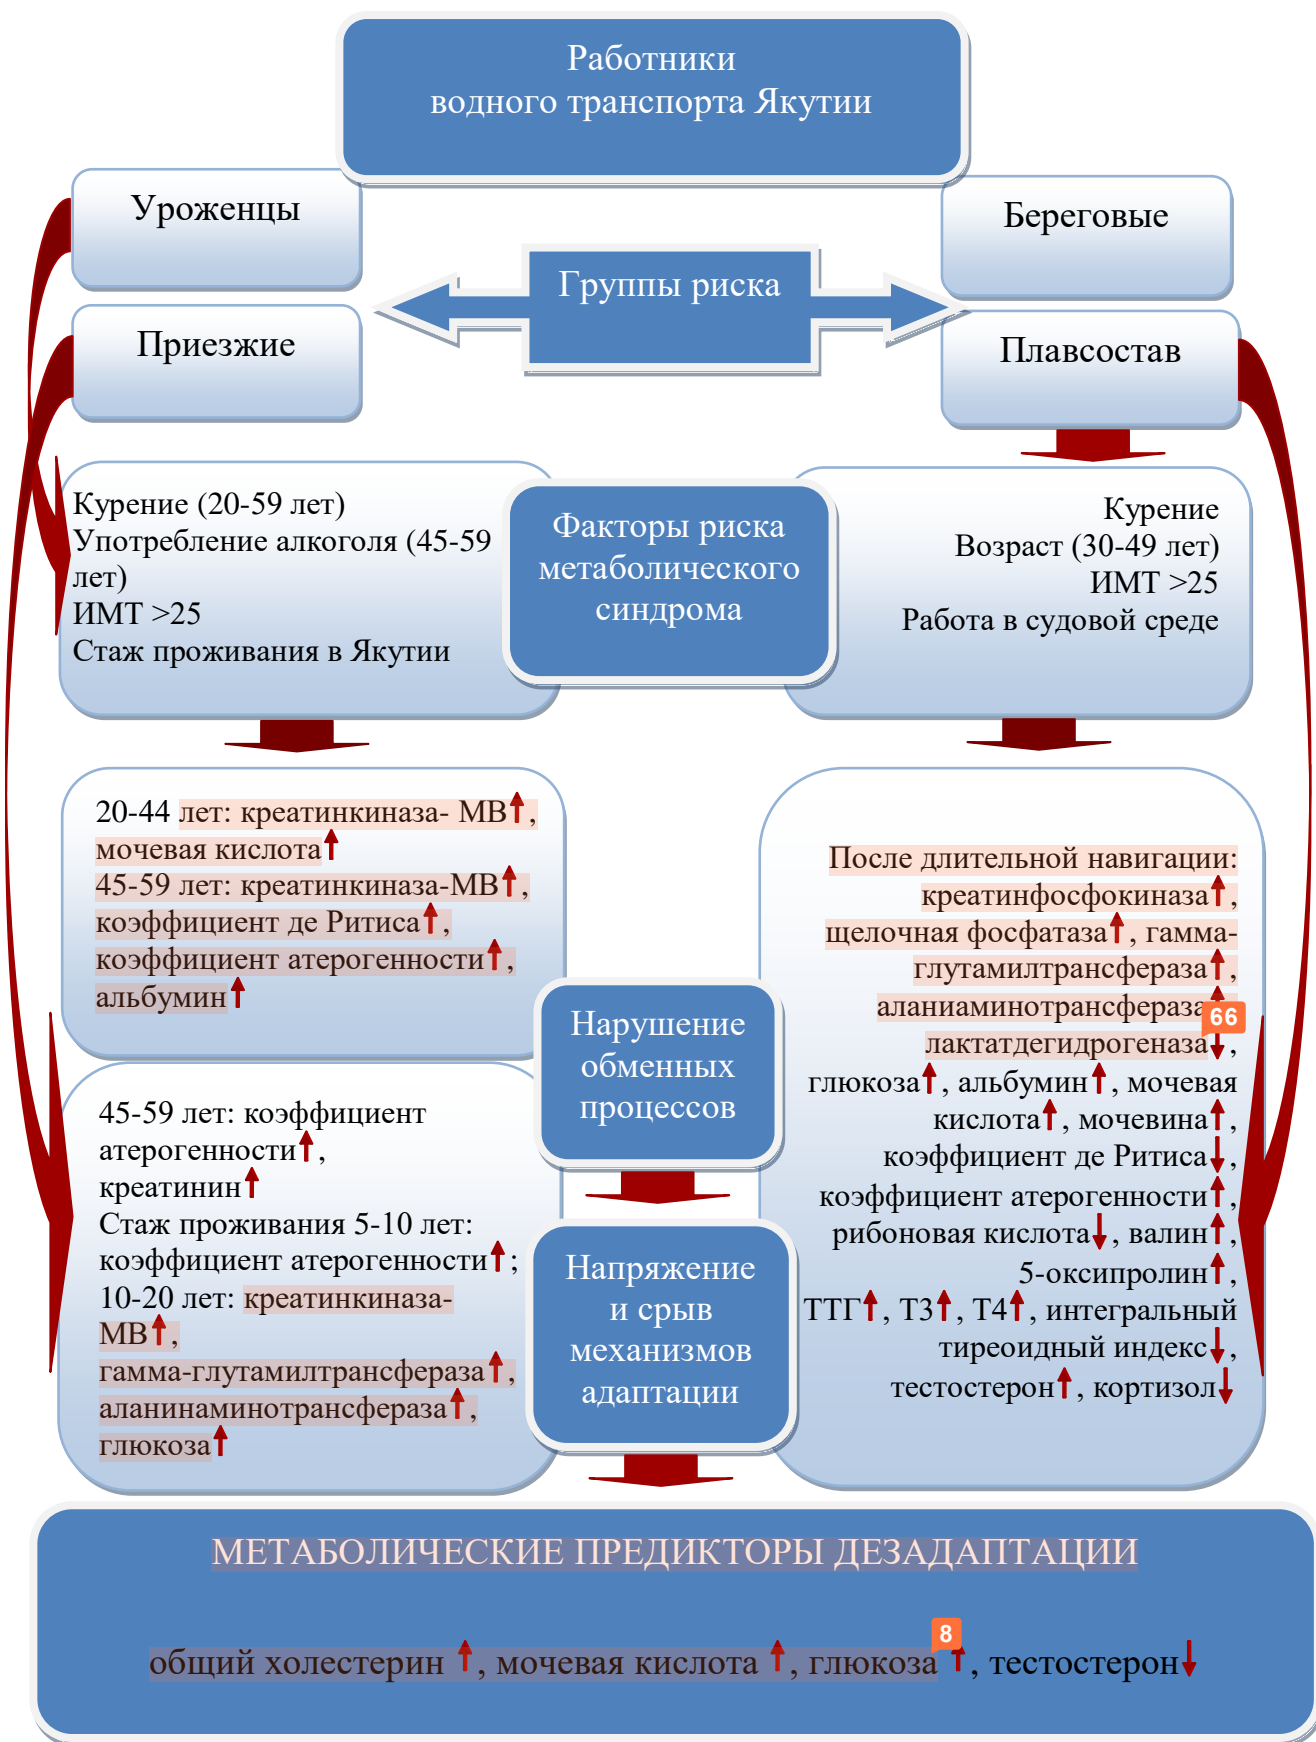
Работники водного транспорта Якутии

Уроженцы

Береговые

Группы риска

Приезжие

Плавсостав

Курение (20-59 лет)
Употребление алкоголя (45-59 лет)
ИМТ >25
Стаж проживания в Якутии

Факторы риска метаболического синдрома

Курение
Возраст (30-49 лет)
ИМТ >25
Работа в судовой среде

20-44 лет: креатинкиназа- МВ↑, мочевая кислота↑
45-59 лет: креатинкиназа-МВ↑, коэффициент де Ритиса↑, коэффициент атерогенности↑, альбумин↑

После длительной навигации: креатинфосфокиназа↑, щелочная фосфатаза↑, гамма-глутамилтрансфераза↑, аланиаминотрансфераза 66 лактатдегидрогеназа↓, глюкоза↑, альбумин↑, мочевая кислота↑, мочевина↑, коэффициент де Ритиса↓, коэффициент атерогенности↑, рибоновая кислота↓, валин↑, 5-оксипролин↑, ТТГ↑, Т3↑, Т4↑, интегральный тиреоидный индекс↓, тестостерон↑, кортизол↓

Нарушение обменных процессов

45-59 лет: коэффициент атерогенности↑, креатинин↑
Стаж проживания 5-10 лет: коэффициент атерогенности↑;
10-20 лет: креатинкиназа-МВ↑, гамма-глутамилтрансфераза↑, аланинаминотрансфераза↑, глюкоза↑

Напряжение и срыв механизмов адаптации

МЕТАБОЛИЧЕСКИЕ ПРЕДИКТОРЫ ДЕЗАДАПТАЦИИ

общий холестерин ↑, мочевая кислота ↑, глюкоза 8 ↑, тестостерон↓